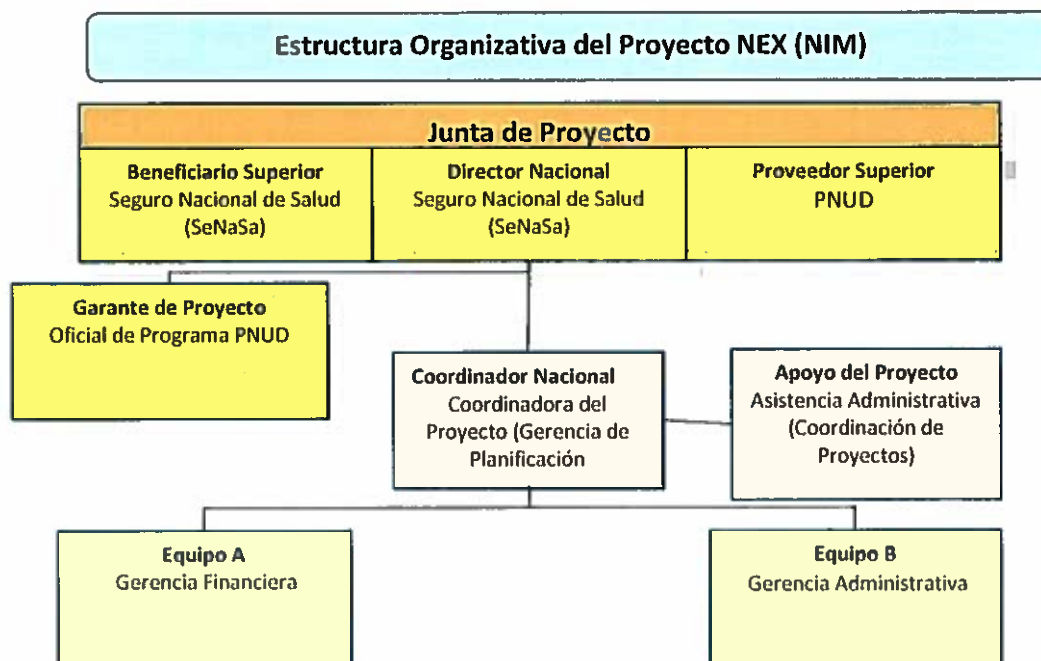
Estructura Organizativa del Proyecto NEX (NIM)

Junta de Proyecto

Beneficiario Superior
Seguro Nacional de Salud (SeNaSa)

Director Nacional
Seguro Nacional de Salud (SeNaSa)

Proveedor Superior
PNUD

Garante de Proyecto
Oficial de Programa PNUD

Coordinador Nacional
Coordinadora del Proyecto (Gerencia de Planificación

Apoyo del Proyecto
Asistencia Administrativa (Coordinación de Proyectos)

Equipo A
Gerencia Financiera

Equipo B
Gerencia Administrativa